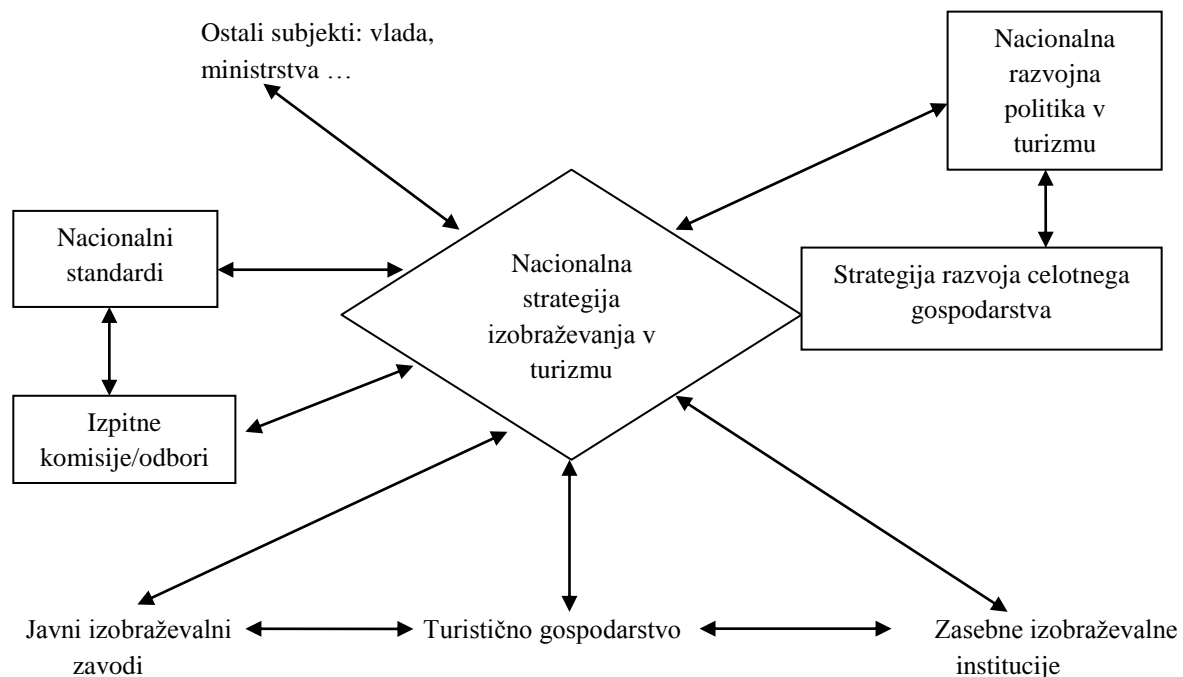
Ostali subjekti: vlada, ministrstva …

Nacionalna razvojna politika v turizmu

Nacionalni standardi

Nacionalna strategija izobraževanja v turizmu

Strategija razvoja celotnega gospodarstva

Izpitne komisije/odbori

Javni izobraževalni zavodi

Turistično gospodarstvo

Zasebne izobraževalne institucije